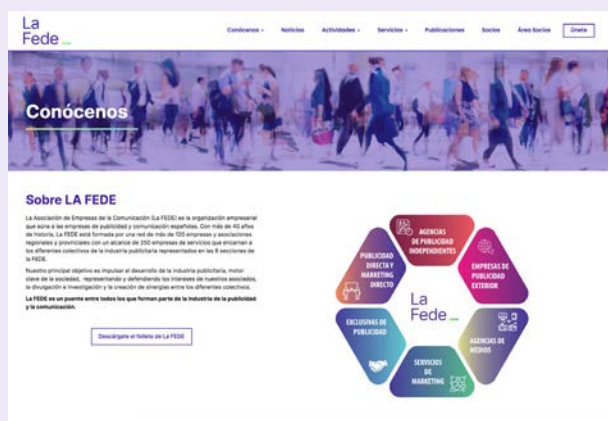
La Fede

Conócenos · Noticias · Actividades · Servicios · Publicaciones · Socios · Área Socios · Únete

Conócenos

Sobre LA FEDE

La Asociación de Empresas de la Comunicación (La FEDE) es la organización empresarial que aúna a las empresas de publicidad y comunicación españolas. Con más de 40 años de historia, La FEDE está formada por una red de más de 120 empresas y asociaciones regionales y provinciales con un alcance de 250 empresas de servicios que encarnan a los diferentes colectivos de la industria publicitaria representados en las 6 secciones de la FEDE.

Nuestro principal objetivo es impulsar el desarrollo de la industria publicitaria, motor clave de la sociedad, representando y defendiendo los intereses de nuestros asociados, la divulgación e investigación y la creación de sinergias entre los diferentes colectivos.

La FEDE es un puente entre todos los que forman parte de la industria de la publicidad y la comunicación.

Descárgate el folleto de La FEDE

AGENCIAS DE PUBLICIDAD INDEPENDIENTES

EMPRESAS DE PUBLICIDAD EXTERIOR

AGENCIAS DE MEDIOS

SERVICIOS DE MARKETING

EXCLUSIVAS DE PUBLICIDAD

PUBLICIDAD DIRECTA Y MARKETING DIRECTO

La Fede